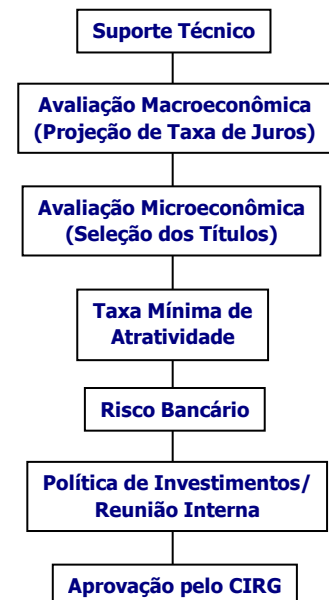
Suporte Técnico

Avaliação Macroeconômica (Projeção de Taxa de Juros)

Avaliação Microeconômica (Seleção dos Títulos)

Taxa Mínima de Atratividade

Risco Bancário

Política de Investimentos/ Reunião Interna

Aprovação pelo CIRG